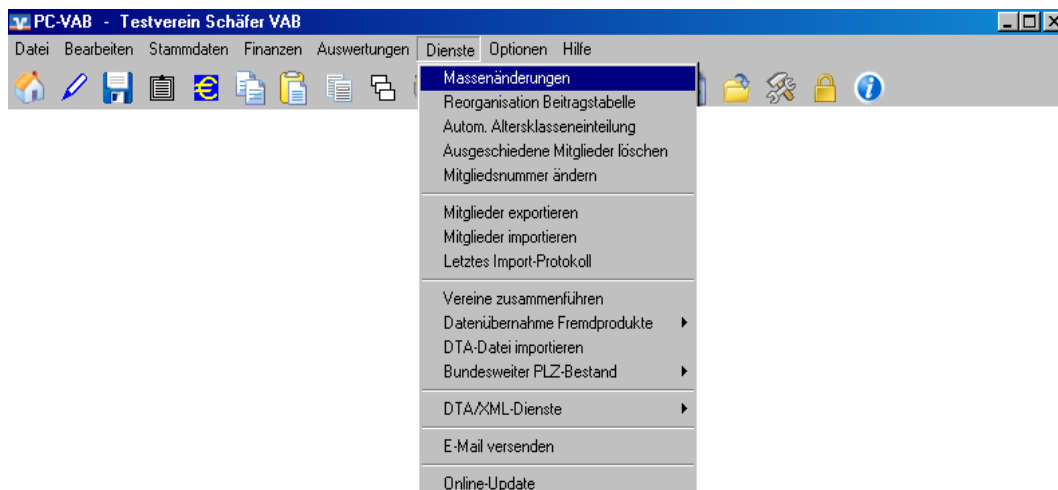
PC-VAB - Testverein Schäfer VAB

Datei Bearbeiten Stammdaten Finanzen Auswertungen Dienste Optionen Hilfe

Massenänderungen
Reorganisation Beitragstabelle
Autom. Altersklasseneinteilung
Ausgeschiedene Mitglieder löschen
Mitgliedsnummer ändern

Mitglieder exportieren
Mitglieder importieren
Letztes Import-Protokoll

Vereine zusammenführen
Datenübernahme Fremdprodukte
DTA-Datei importieren
Bundesweiter PLZ-Bestand

DTA/XML-Dienste

E-Mail versenden

Online-Update